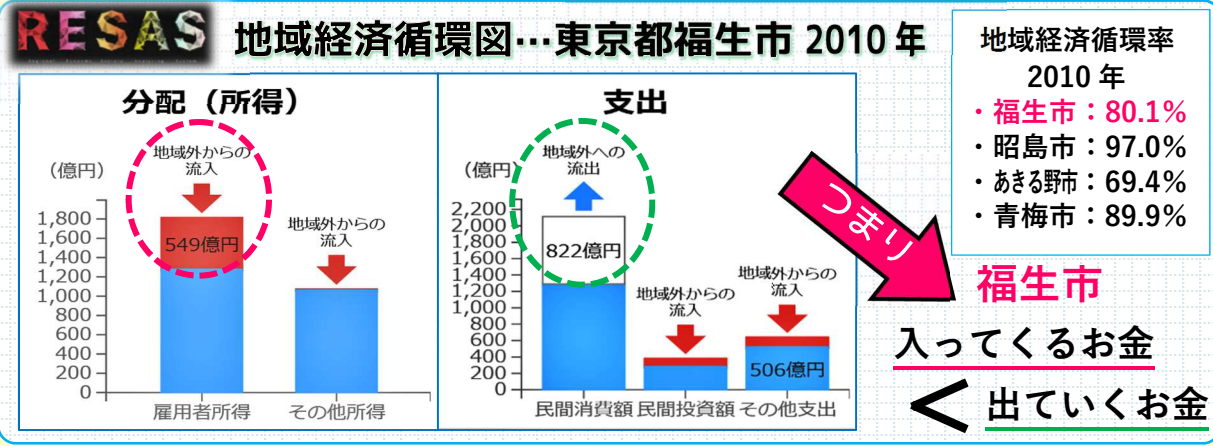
RESAS

地域経済循環図…東京都福生市 2010 年

分配（所得）

(億円)

1,800
1,600
1,400
1,200
1,000
800
600
400
200
0

地域外からの流入

549億円

地域外からの流入

雇用者所得　その他所得

支出

(億円)

2,200
2,000
1,800
1,600
1,400
1,200
1,000
800
600
400
200
0

地域外への流出

822億円

地域外からの流入

地域外からの流入

506億円

民間消費額　民間投資額　その他支出

地域経済循環率
2010 年
・福生市：80.1%
・昭島市：97.0%
・あきる野市：69.4%
・青梅市：89.9%

つまり

福生市

入ってくるお金

＜

出ていくお金